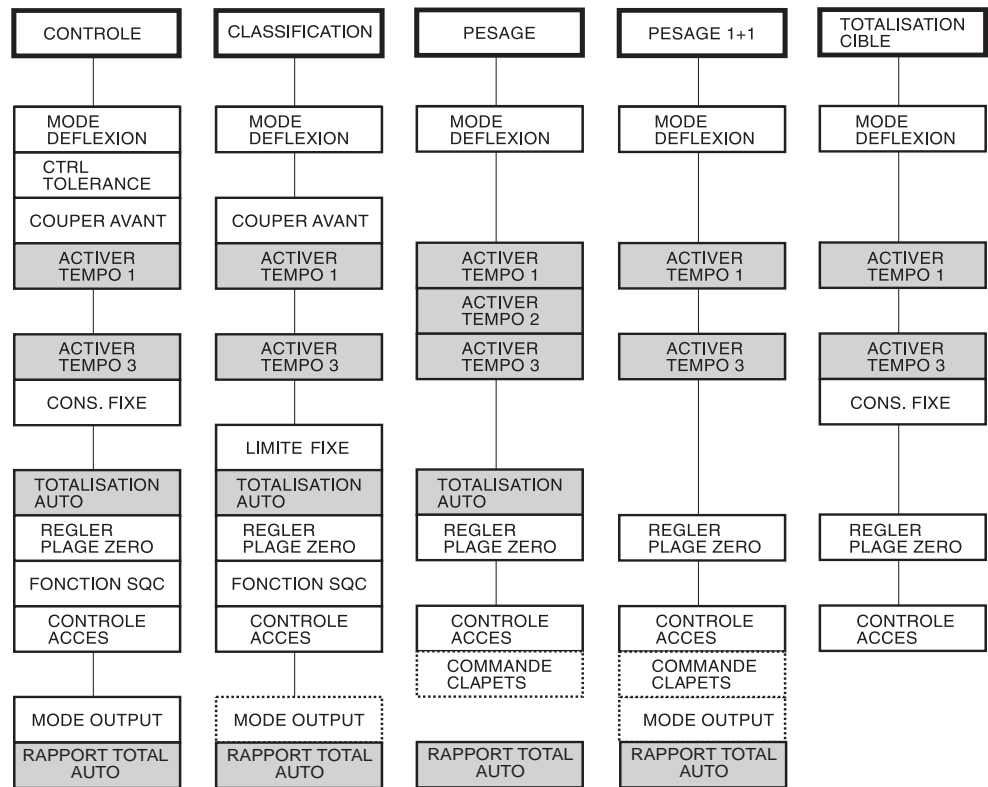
CONTROLE

MODE DEFLEXION

CTRL TOLERANCE

COUPER AVANT

ACTIVER TEMPO 1

ACTIVER TEMPO 3

CONS. FIXE

TOTALISATION AUTO

REGLER PLAGE ZERO

FONCTION SQC

CONTROLE ACCES

MODE OUTPUT

RAPPORT TOTAL AUTO

CLASSIFICATION

MODE DEFLEXION

COUPER AVANT

ACTIVER TEMPO 1

ACTIVER TEMPO 3

LIMITE FIXE

TOTALISATION AUTO

REGLER PLAGE ZERO

FONCTION SQC

CONTROLE ACCES

MODE OUTPUT

RAPPORT TOTAL AUTO

PESAGE

MODE DEFLEXION

ACTIVER TEMPO 1

ACTIVER TEMPO 2

ACTIVER TEMPO 3

TOTALISATION AUTO

REGLER PLAGE ZERO

CONTROLE ACCES

COMMANDE CLAPETS

RAPPORT TOTAL AUTO

PESAGE 1+1

MODE DEFLEXION

ACTIVER TEMPO 1

ACTIVER TEMPO 3

REGLER PLAGE ZERO

CONTROLE ACCES

COMMANDE CLAPETS

MODE OUTPUT

RAPPORT TOTAL AUTO

TOTALISATION CIBLE

MODE DEFLEXION

ACTIVER TEMPO 1

ACTIVER TEMPO 3

CONS. FIXE

REGLER PLAGE ZERO

CONTROLE ACCES